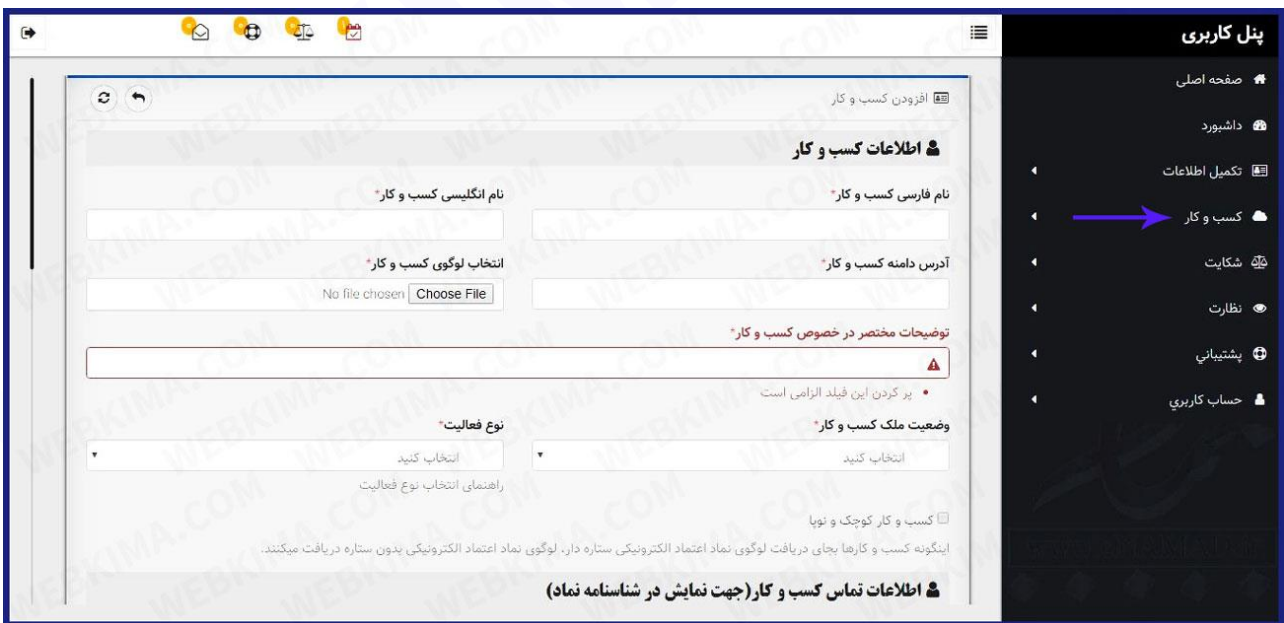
پنل کاربری

صفحه اصلی

داشبورد

تکمیل اطلاعات

کسب و کار

شکایت

نظارت

پشتیبانی

حساب کاربری

افزودن کسب و کار

اطلاعات کسب و کار

نام فارسی کسب و کار*

نام انگلیسی کسب و کار*

آدرس دامنه کسب و کار*

انتخاب لوگوی کسب و کار*

Choose File No file chosen

توضیحات مختصر در خصوص کسب و کار*

• پر کردن این فیلد الزامی است

وضعیت ملک کسب و کار*

انتخاب کنید

نوع فعالیت*

انتخاب کنید

راهنمای انتخاب نوع فعالیت

کسب و کار کوچک و نوپا

اینگونه کسب و کارها بجای دریافت لوگوی نماد اعتماد الکترونیکی ستاره دار، لوگوی نماد اعتماد الکترونیکی بدون ستاره دریافت میکنند.

اطلاعات تماس کسب و کار(جهت نمایش در شناسنامه نماد)

WEBKIMA.COM